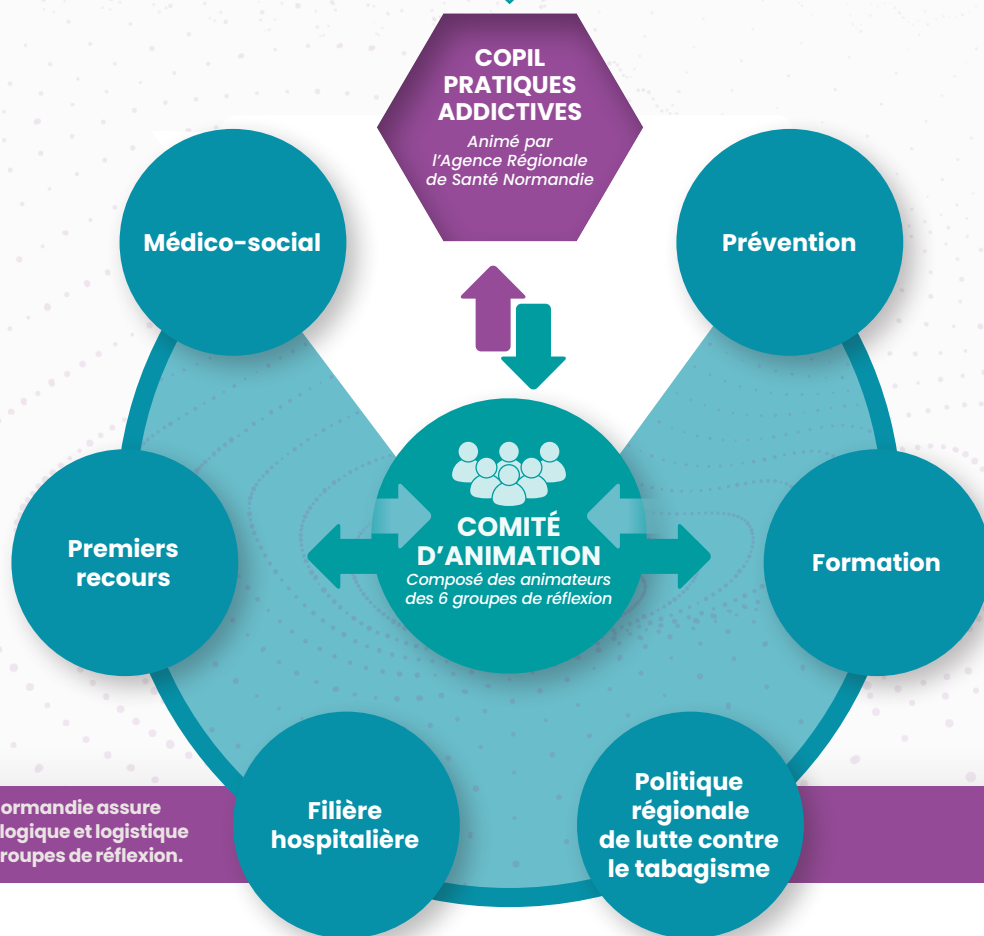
COPIL PRATIQUES ADDICTIVES
Animé par l'Agence Régionale de Santé Normandie

Médico-social

Prévention

COMITÉ D'ANIMATION
Composé des animateurs des 6 groupes de réflexion

Premiers recours

Formation

Filière hospitalière

Politique régionale de lutte contre le tabagisme

ormandie assure
logique et logistique
roupes de réflexion.